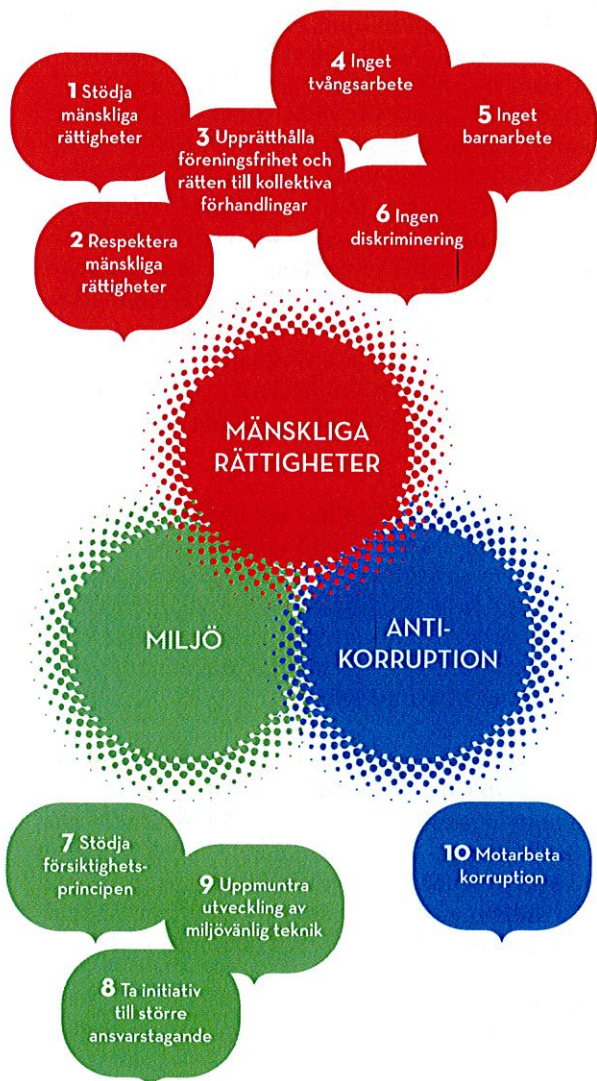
1 Stödja mänskliga rättigheter

2 Respektera mänskliga rättigheter

3 Upprätthålla föreningsfrihet och rätten till kollektiva förhandlingar

4 Inget tvångsarbete

5 Inget barnarbete

6 Ingen diskriminering

MÄNSKLIGA RÄTTIGHETER

MILJÖ

ANTI-KORRUPTION

7 Stödja försiktighetsprincipen

9 Uppmuntra utveckling av miljövänlig teknik

8 Ta initiativ till större ansvarstagande

10 Motarbeta korruption